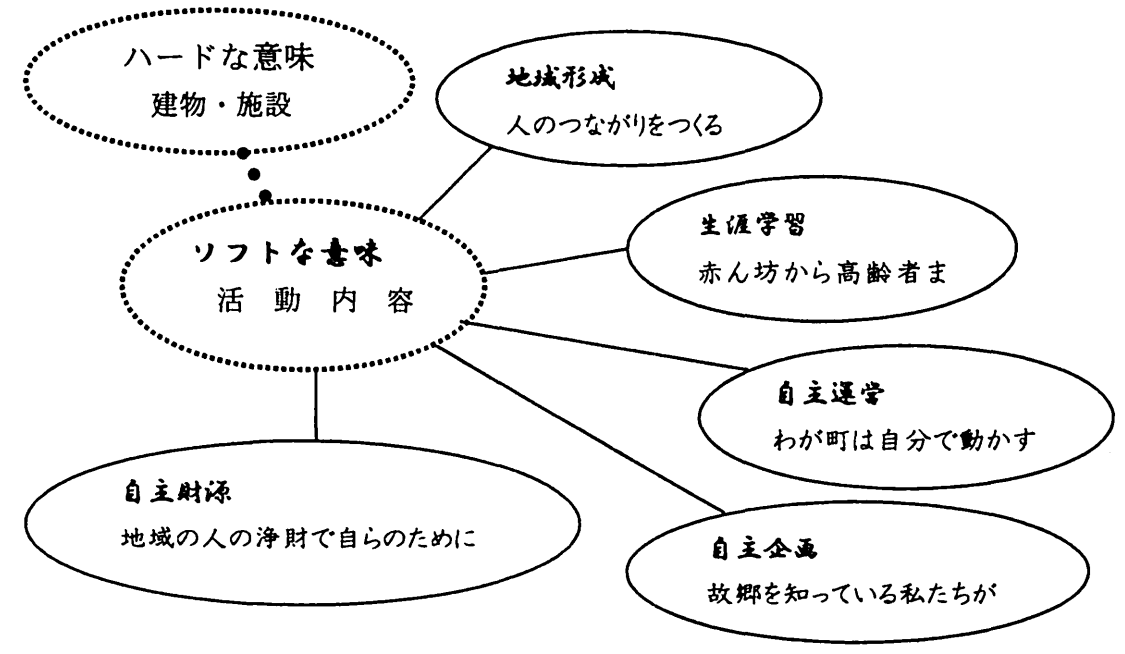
ハードな意味
建物・施設

地域形成
人のつながりをつくる

ソフトな意味
活動内容

生涯学習
赤ん坊から高齢者ま

自主運営
わが町は自分で動かす

自主財源
地域の人の浄財で自らのために

自主企画
故郷を知っている私たちが